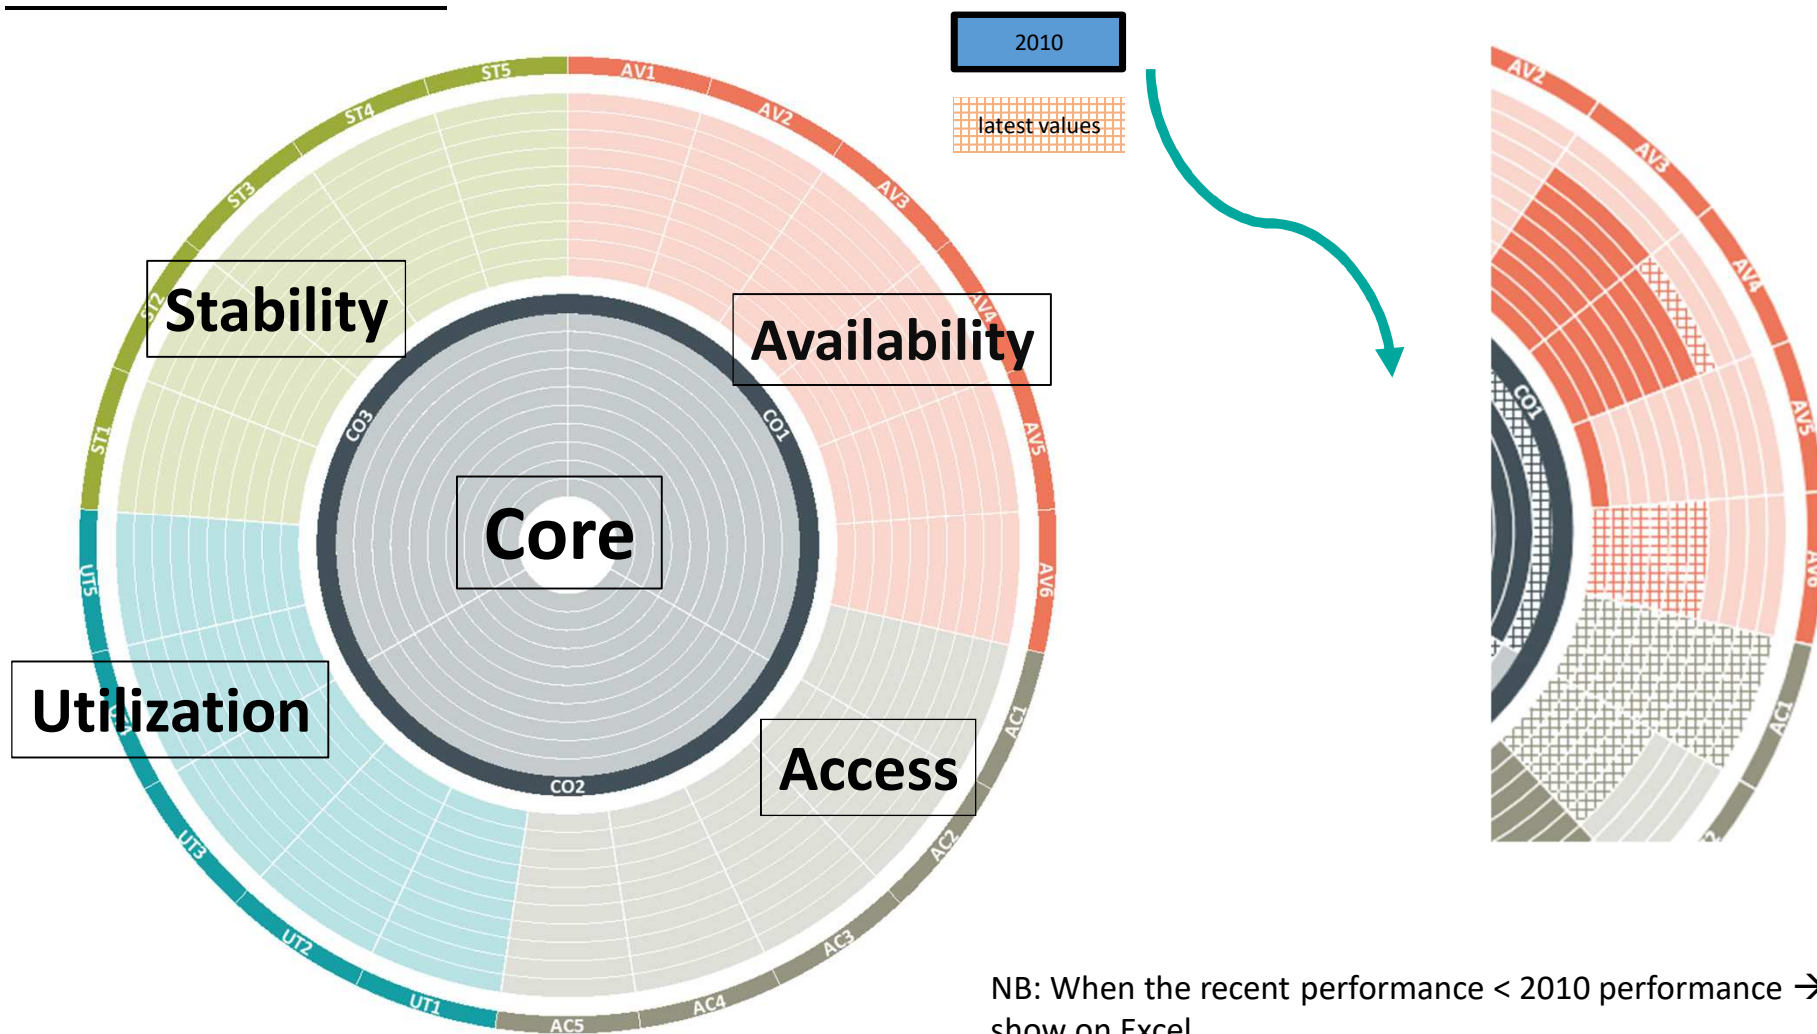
2010

latest values

ST5
AV1
AV2
ST4
AV3
ST3
Stability
ST2
AV4
Availability
CO3
CO1
AV5
ST1
Core
UT5
AV6
Utilization
AC1
Access
CO2
UT3
AC2
UT2
AC3
UT1
AC4
AC5

AV2
AV3
AV4
CO1
AV5
AV6
AC1

NB: When the recent performance < 2010 performance → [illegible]
show on Excel